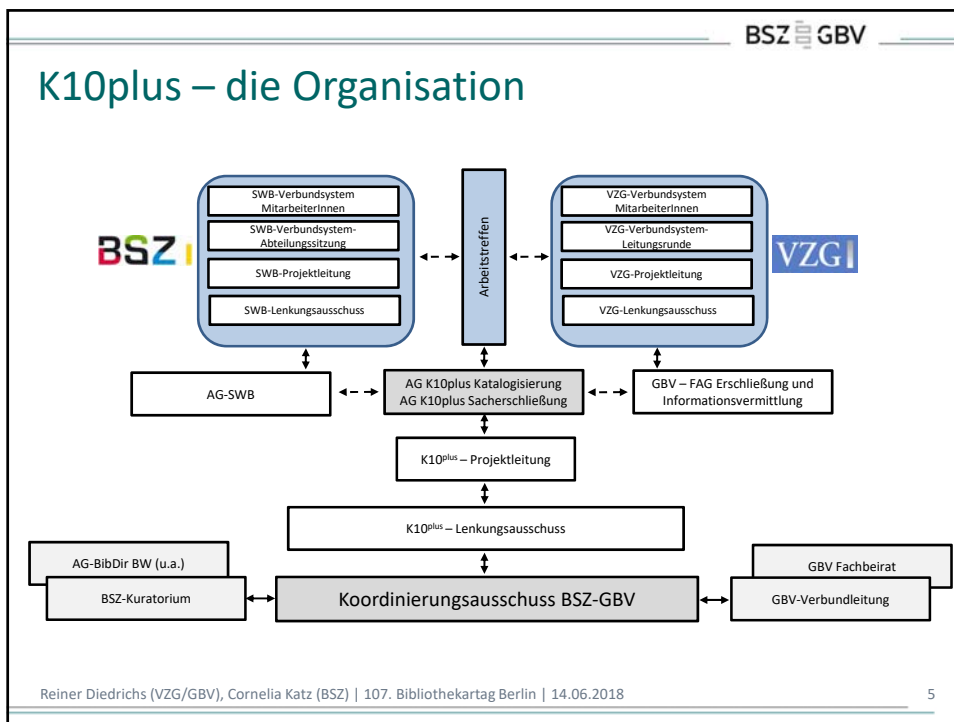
BSZ GBV

K10plus – die Organisation

BSZ

SWB-Verbundsystem MitarbeiterInnen

SWB-Verbundsystem-Abteilungssitzung

SWB-Projektleitung

SWB-Lenkungsausschuss

Arbeitstreffen

VZG-Verbundsystem MitarbeiterInnen

VZG-Verbundsystem-Leitungsrunde

VZG-Projektleitung

VZG-Lenkungsausschuss

VZG

AG-SWB

AG K10plus Katalogisierung
AG K10plus Sacherschließung

GBV – FAG Erschließung und Informationsvermittlung

K10$^{plus}$ – Projektleitung

K10$^{plus}$ – Lenkungsausschuss

AG-BibDir BW (u.a.)

BSZ-Kuratorium

Koordinierungsausschuss BSZ-GBV

GBV Fachbeirat

GBV-Verbundleitung

Reiner Diedrichs (VZG/GBV), Cornelia Katz (BSZ) | 107. Bibliothekartag Berlin | 14.06.2018

5